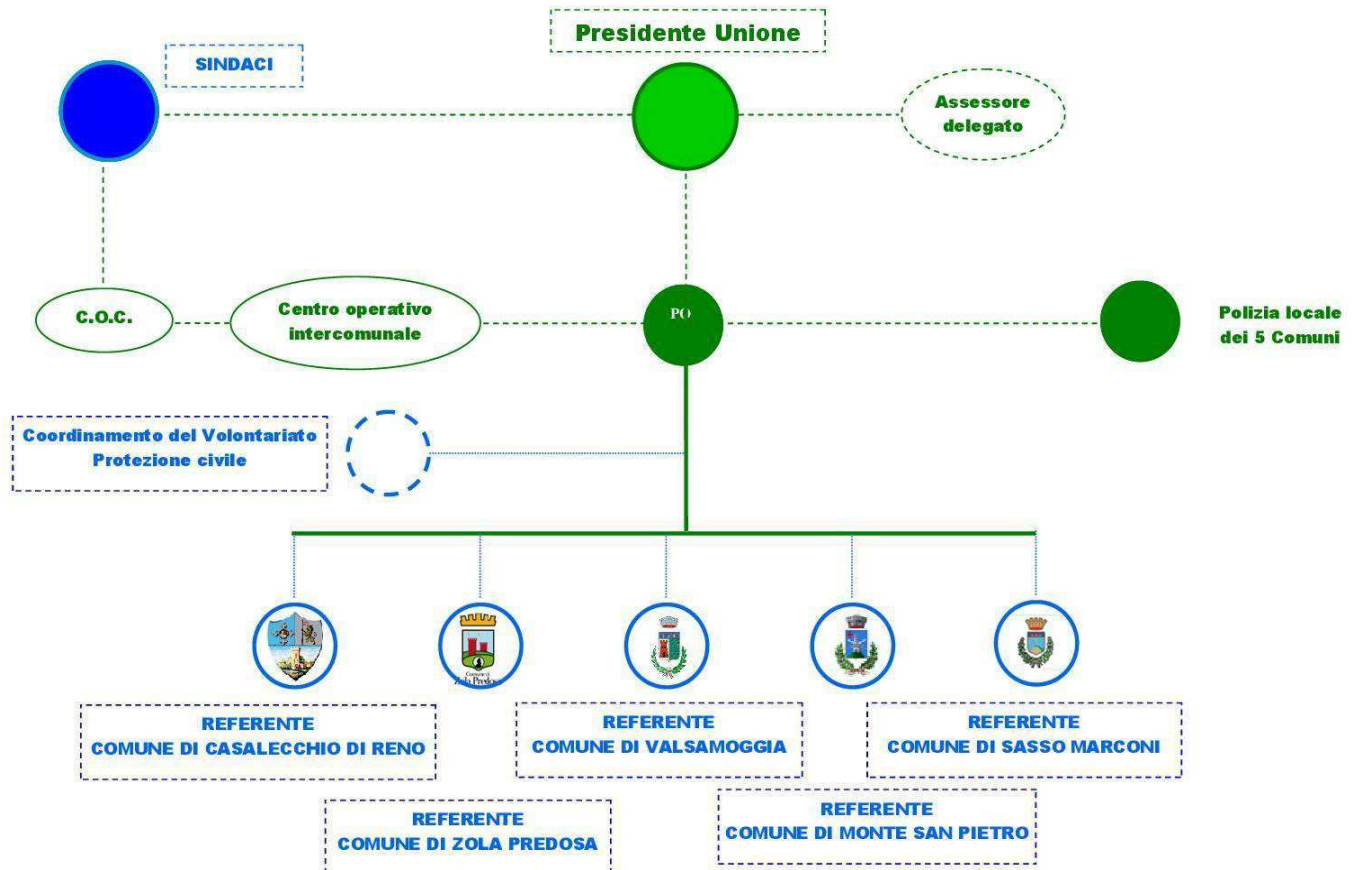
Presidente Unione

SINDACI

Assessore delegato

C.O.C.

Centro operativo intercomunale

PO

Polizia locale dei 5 Comuni

Coordinamento del Volontariato Protezione civile

Comune di Zola Predosa

REFERENTE
COMUNE DI CASALECCHIO DI RENO

REFERENTE
COMUNE DI VALSAMOGGIA

REFERENTE
COMUNE DI SASSO MARCONI

REFERENTE
COMUNE DI ZOLA PREDOSA

REFERENTE
COMUNE DI MONTE SAN PIETRO